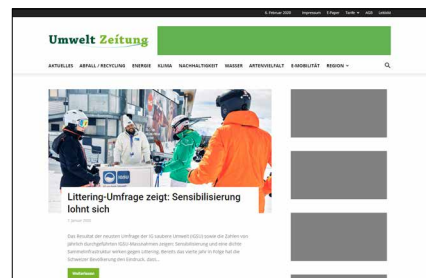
6. Februar 2020 Impressum E-Paper Tarife AGB Lektor

Umwelt Zeitung

AKTUELLES ABFALL / RECYCLING ENERGIE KLIMA NACHHALTIGKEIT WASSER ARTENVIELFALT E-MOBILITÄT REGION

Littering-Umfrage zeigt: Sensibilisierung lohnt sich

7. Januar 2020

Das Resultat der neusten Umfrage der IG saubere Umwelt (IGSU) sowie die Zahlen von jährlich durchgeführten IGSU-Massnahmen zeigen: Sensibilisierung und eine dichte Sammelinfrastruktur wirken gegen Littering. Bereits das vierte Jahr in Folge hat die Schweizer Bevölkerung den Eindruck, dass...

Weiterlesen